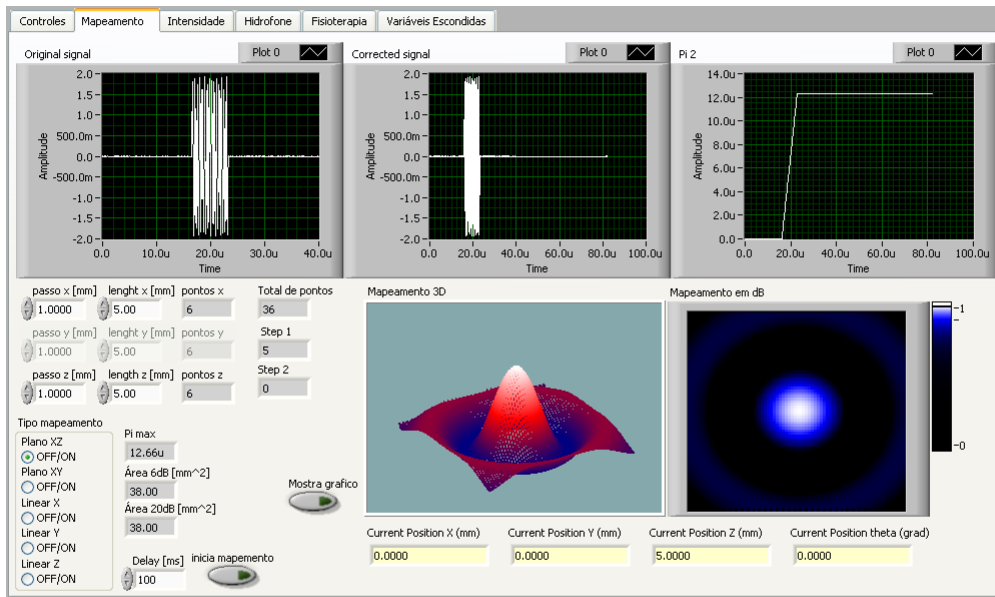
Controles | Mapeamento | Intensidade | Hidrofone | Fisioterapia | Variáveis Escondidas

Original signal
Plot 0
Amplitude
2.0- 1.5- 1.0- 500.0m- 0.0- -500.0m- -1.0- -1.5- -2.0-
0.0 10.0u 20.0u 30.0u 40.0u
Time

Corrected signal
Plot 0
Amplitude
2.0- 1.5- 1.0- 500.0m- 0.0- -500.0m- -1.0- -1.5- -2.0-
0.0 20.0u 40.0u 60.0u 80.0u 100.0u
Time

Pi 2
Plot 0
Amplitude
14.0u- 12.0u- 10.0u- 8.0u- 6.0u- 4.0u- 2.0u- 0.0-
0.0 20.0u 40.0u 60.0u 80.0u 100.0u
Time

passo x [mm] 1.0000
lenght x [mm] 5.00
pontos x 6
Total de pontos 36
passo y [mm] 1.0000
lenght y [mm] 5.00
pontos y 6
Step 1 5
passo z [mm] 1.0000
length z [mm] 5.00
pontos z 6
Step 2 0

Mapeamento 3D
Mapeamento em dB
-1
-0

Tipo mapeamento
Plano XZ OFF/ON
Plano XY OFF/ON
Linear X OFF/ON
Linear Y OFF/ON
Linear Z OFF/ON

Pi max 12.66u
Área 6dB [mm^2] 38.00
Área 20dB [mm^2] 38.00
Mostra grafico
Delay [ms] 100
inicia mapemento

Current Position X (mm) 0.0000
Current Position Y (mm) 0.0000
Current Position Z (mm) 5.0000
Current Position theta (grad) 0.0000